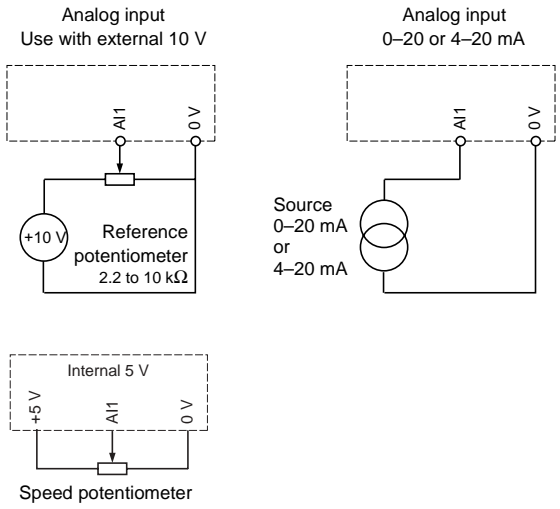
Analog input
Use with external 10 V

AI1
0 V

+10 V

Reference potentiometer
2.2 to 10 k$\Omega$

Analog input
0–20 or 4–20 mA

AI1
0 V

Source
0–20 mA
or
4–20 mA

Internal 5 V

+5 V
AI1
0 V

Speed potentiometer